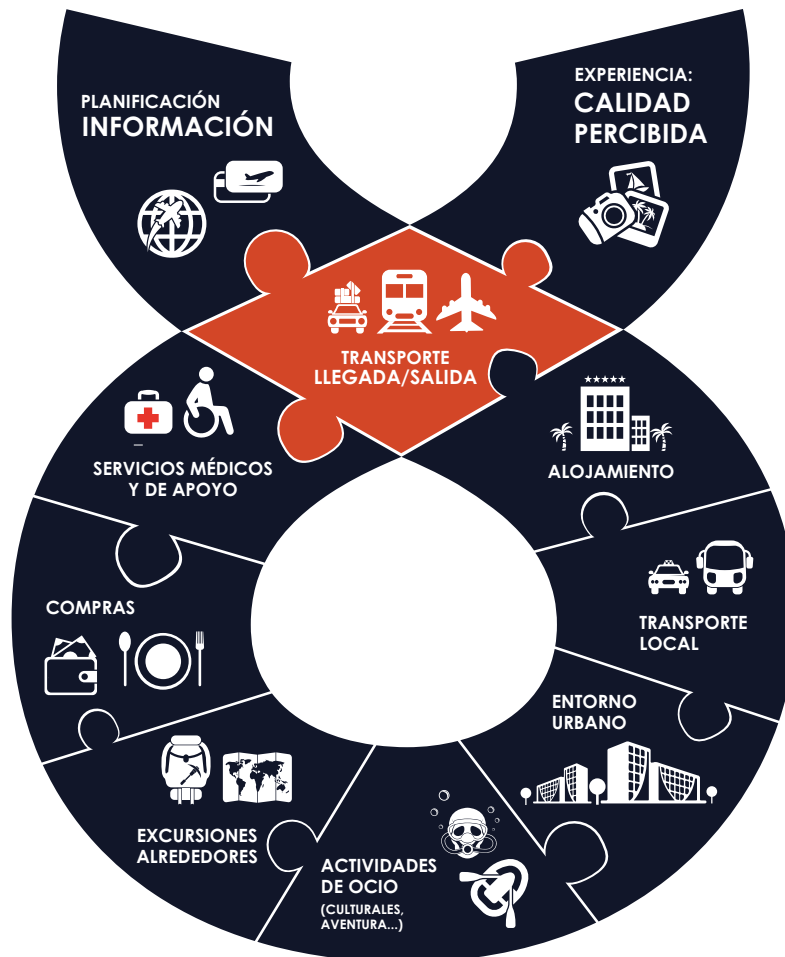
PLANIFICACIÓN
INFORMACIÓN

EXPERIENCIA:
CALIDAD
PERCIBIDA

TRANSPORTE
LLEGADA/SALIDA

SERVICIOS MÉDICOS
Y DE APOYO

ALOJAMIENTO

COMPRAS

TRANSPORTE
LOCAL

ENTORNO
URBANO

EXCURSIONES
ALREDEDORES

ACTIVIDADES
DE OCIO
(CULTURALES,
AVENTURA...)